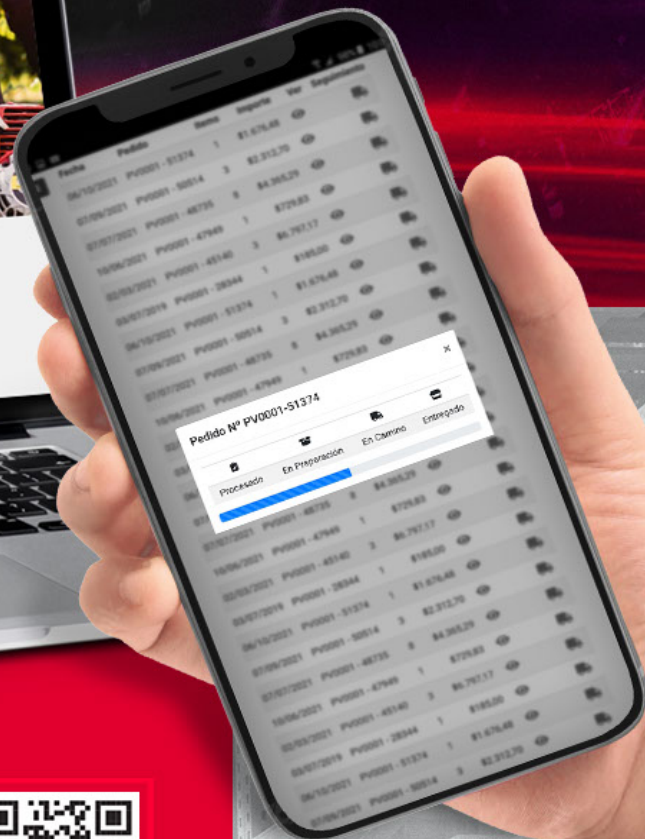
| Fecha | Pedido | Items | Importe | Ver | Seguimiento |
|---|---|---|---|---|---|
| 06/10/2021 | PV0001 - 51374 | 1 | $1.676,48 | | |
| 07/09/2021 | PV0001 - 50514 | 3 | $2.312,70 | | |
| 07/07/2021 | PV0001 - 48735 | 6 | $4.365,29 | | |
| 10/06/2021 | PV0001 - 47949 | 1 | $729,83 | | |
| 02/03/2021 | PV0001 - 45140 | 3 | $6.797,17 | | |
| 03/07/2019 | PV0001 - 28344 | 1 | $185,00 | | |
| 06/10/2021 | PV0001 - 51374 | 1 | $1.676,48 | | |
| 07/09/2021 | PV0001 - 50514 | 3 | $2.312,70 | | |
| 07/07/2021 | PV0001 - 48735 | 6 | $4.365,29 | | |
| 10/06/2021 | PV0001 - 47949 | 1 | $729,83 | | |

Pedido Nº PV0001-51374
×
Procesado
En Preparación
En Camino
Entregado

| | | | | | |
|---|---|---|---|---|---|
| | PV0001 - 48735 | 6 | $4.365,29 | | |
| 07/07/2021 | PV0001 - 47949 | 1 | $729,83 | | |
| 10/06/2021 | PV0001 - 45140 | 3 | $6.797,17 | | |
| 02/03/2021 | PV0001 - 28344 | 1 | $185,00 | | |
| 03/07/2019 | PV0001 - 51374 | 1 | $1.676,48 | | |
| 06/10/2021 | PV0001 - 50514 | 3 | $2.312,70 | | |
| 07/09/2021 | PV0001 - 48735 | 6 | $4.365,29 | | |
| 07/07/2021 | PV0001 - 47949 | 1 | $729,83 | | |
| 10/06/2021 | PV0001 - 45140 | 3 | $6.797,17 | | |
| 02/03/2021 | PV0001 - 28344 | 1 | $185,00 | | |
| 03/07/2019 | PV0001 - 51374 | 1 | $1.676,48 | | |
| 06/10/2021 | PV0001 - 50514 | 3 | $2.312,70 | | |